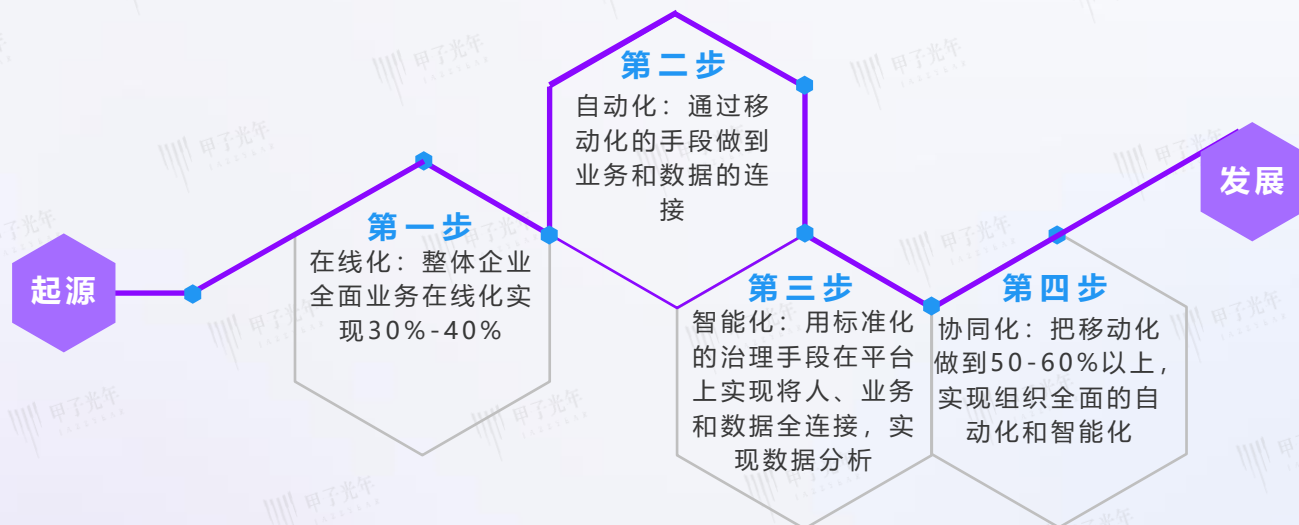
起源

第一步
在线化：整体企业全面业务在线化实现30%-40%

第二步
自动化：通过移动化的手段做到业务和数据的连接

第三步
智能化：用标准化的治理手段在平台上实现将人、业务和数据全连接，实现数据分析

第四步
协同化：把移动化做到50-60%以上，实现组织全面的自动化和智能化

发展

甲子光年